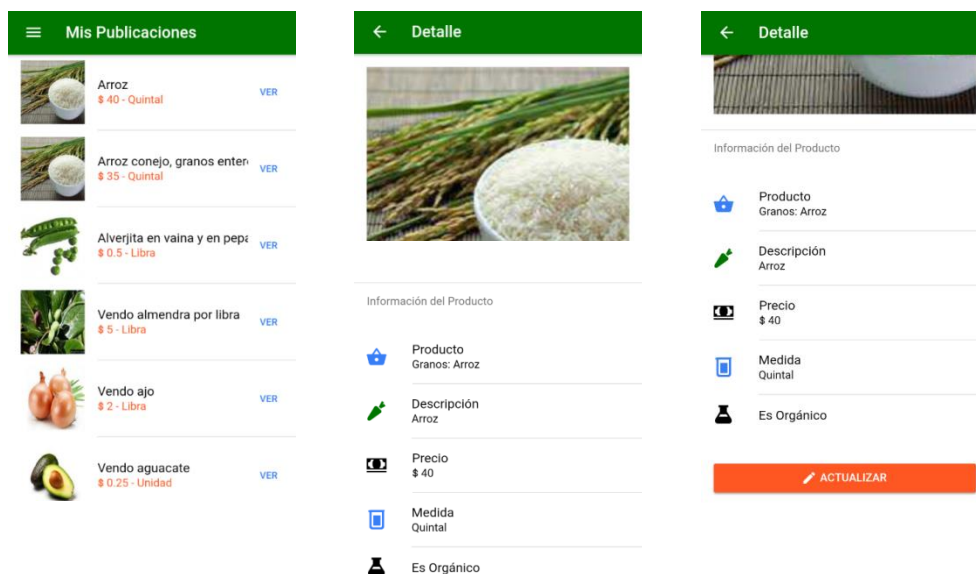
Mis Publicaciones

Arroz
$ 40 - Quintal
VER

Arroz conejo, granos enter
$ 35 - Quintal
VER

Alverjita en vaina y en pepa
$ 0.5 - Libra
VER

Vendo almendra por libra
$ 5 - Libra
VER

Vendo ajo
$ 2 - Libra
VER

Vendo aguacate
$ 0.25 - Unidad
VER

Detalle

Información del Producto

Producto
Granos: Arroz

Descripción
Arroz

Precio
$ 40

Medida
Quintal

Es Orgánico

Detalle

Información del Producto

Producto
Granos: Arroz

Descripción
Arroz

Precio
$ 40

Medida
Quintal

Es Orgánico

ACTUALIZAR